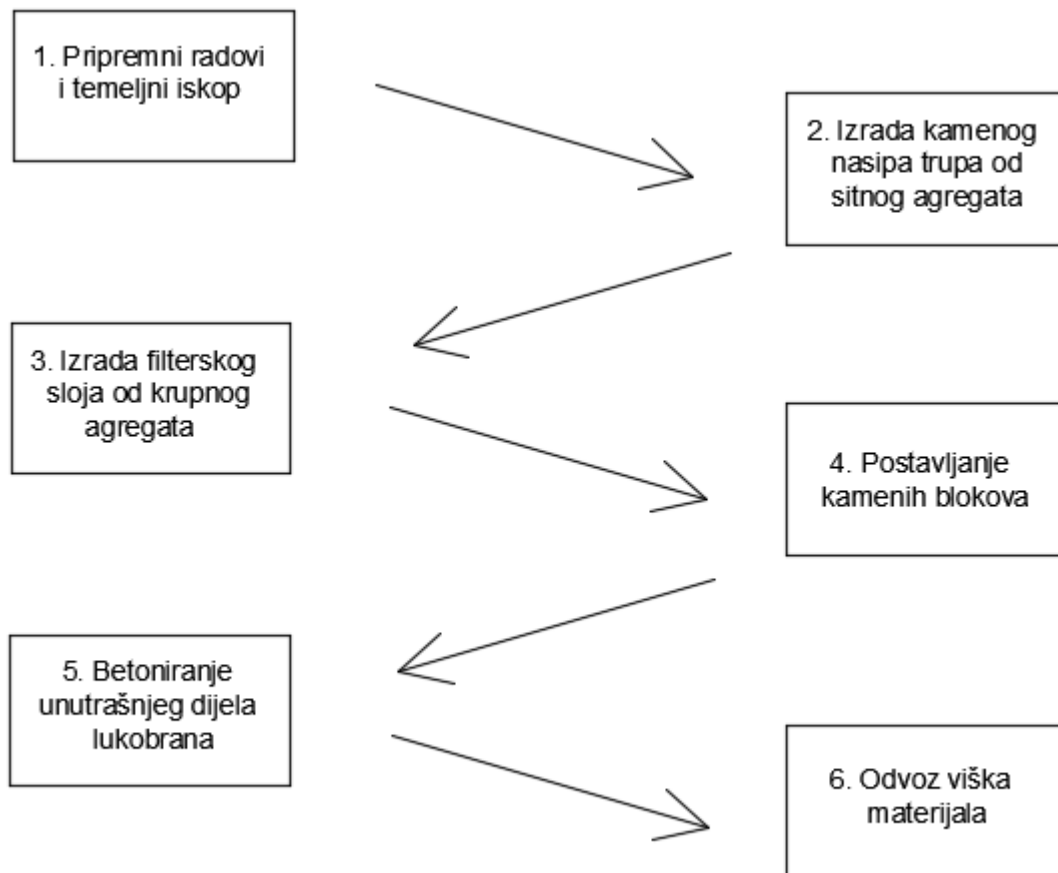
1. Pripremni radovi i temeljni iskop

2. Izrada kamenog nasipa trupa od sitnog agregata

3. Izrada filterskog sloja od krupnog agregata

4. Postavljanje kamenih blokova

5. Betoniranje unutrašnjeg dijela lukobrana

6. Odvoz viška materijala